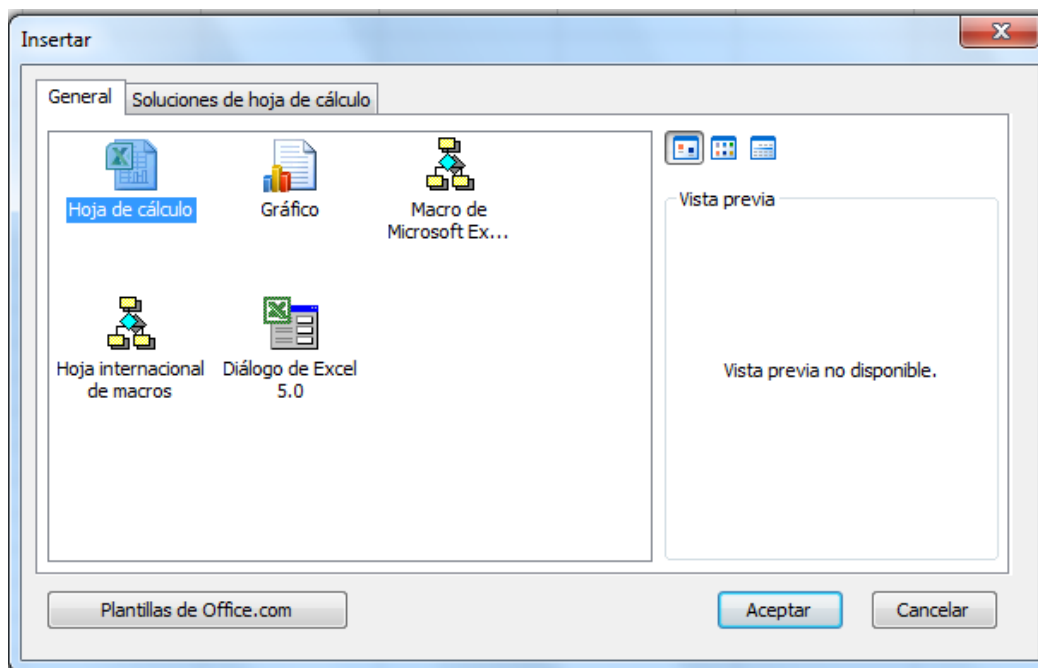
Insertar

General
Soluciones de hoja de cálculo

Hoja de cálculo
Gráfico
Macro de Microsoft Ex...
Hoja internacional de macros
Diálogo de Excel 5.0

Vista previa
Vista previa no disponible.

Plantillas de Office.com
Aceptar
Cancelar